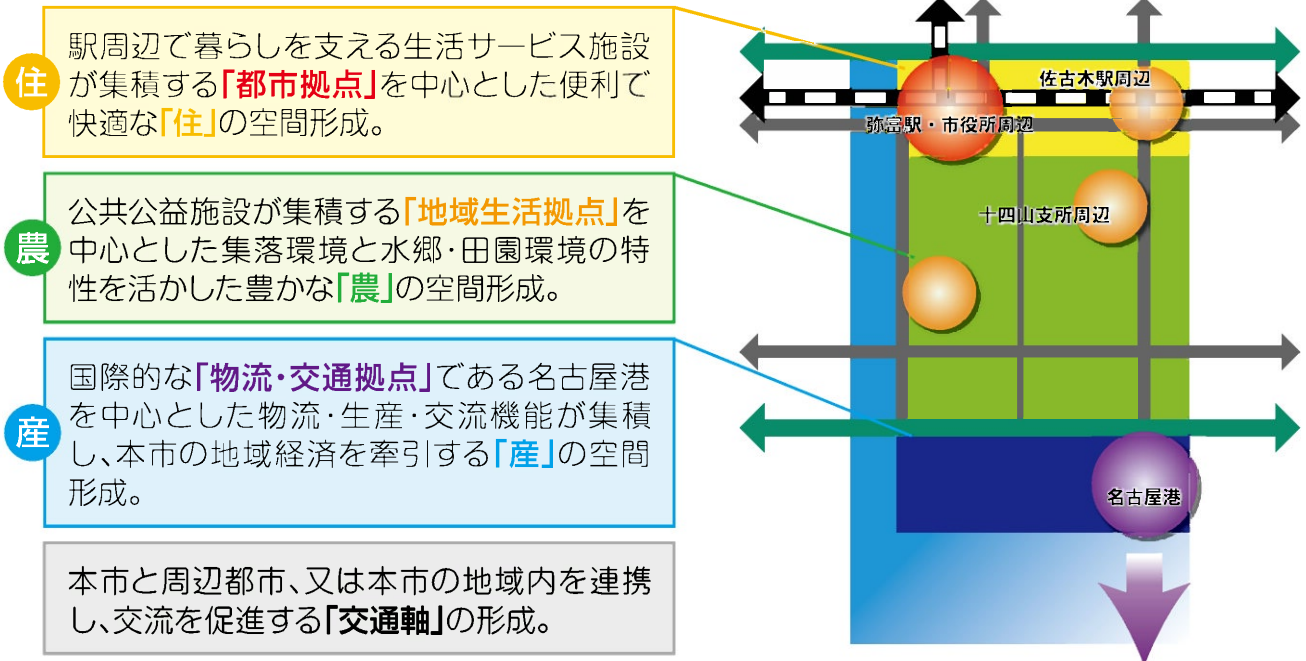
住

駅周辺で暮らしを支える生活サービス施設が集積する「都市拠点」を中心とした便利で快適な「住」の空間形成。

農

公共公益施設が集積する「地域生活拠点」を中心とした集落環境と水郷・田園環境の特性を活かした豊かな「農」の空間形成。

産

国際的な「物流・交通拠点」である名古屋港を中心とした物流・生産・交流機能が集積し、本市の地域経済を牽引する「産」の空間形成。

本市と周辺都市、又は本市の地域内を連携し、交流を促進する「交通軸」の形成。

佐古木駅周辺

弥富駅・市役所周辺

十四山支所周辺

名古屋港